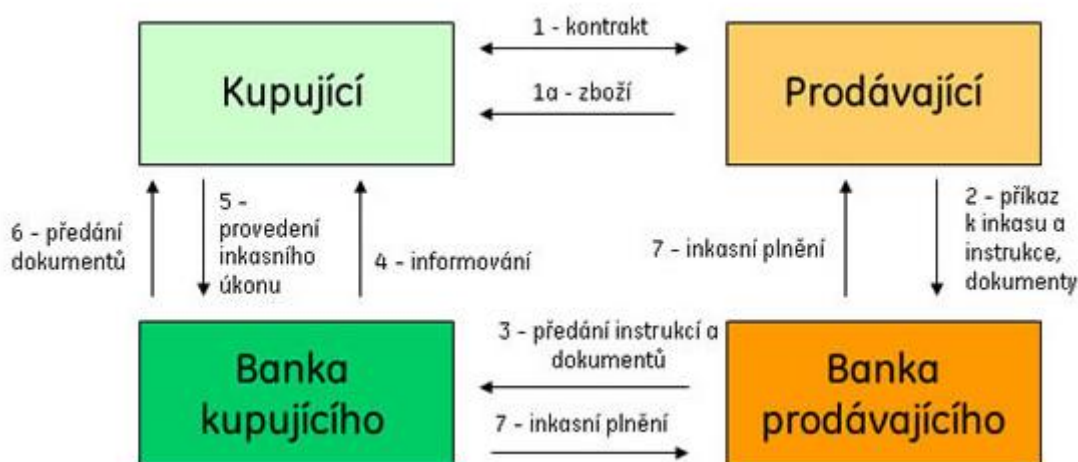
1 - kontrakt

Kupující

1a - zboží

Prodávající

6 - předání dokumentů

5 - provedení inkasního úkonu

4 - informování

7 - inkasní plnění

2 - příkaz k inkasu a instrukce, dokumenty

3 - předání instrukcí a dokumentů

Banka kupujícího

7 - inkasní plnění

Banka prodávajícího